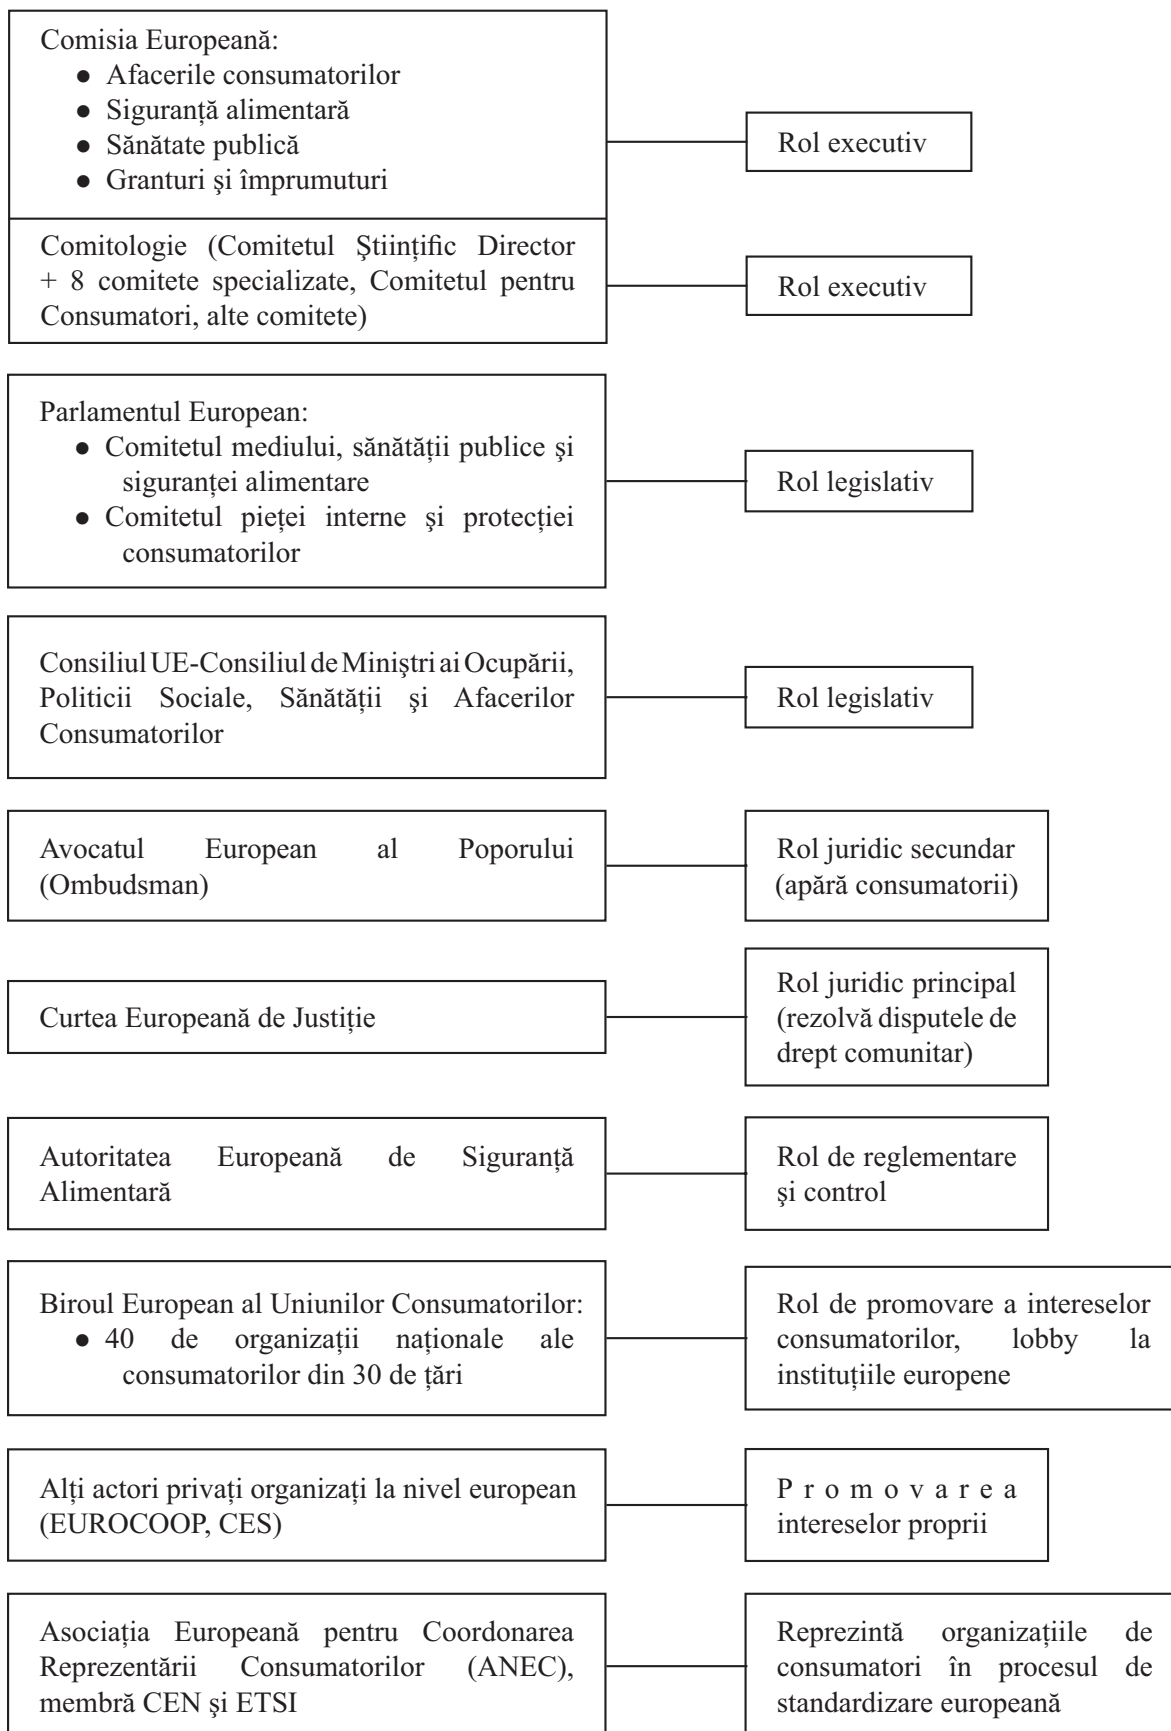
Comisia Europeană:
- Afacerile consumatorilor
- Siguranță alimentară
- Sănătate publică
- Granturi şi împrumuturi

Rol executiv

Comitologie (Comitetul Ştiințific Director + 8 comitete specializate, Comitetul pentru Consumatori, alte comitete)

Rol executiv

Parlamentul European:
- Comitetul mediului, sănătății publice şi siguranței alimentare
- Comitetul pieței interne şi protecției consumatorilor

Rol legislativ

Consiliul UE-Consiliul de Miniştri ai Ocupării, Politicii Sociale, Sănătății şi Afacerilor Consumatorilor

Rol legislativ

Avocatul European al Poporului (Ombudsman)

Rol juridic secundar (apără consumatorii)

Curtea Europeană de Justiție

Rol juridic principal (rezolvă disputele de drept comunitar)

Autoritatea Europeană de Siguranță Alimentară

Rol de reglementare şi control

Biroul European al Uniunilor Consumatorilor:
- 40 de organizații naționale ale consumatorilor din 30 de țări

Rol de promovare a intereselor consumatorilor, lobby la instituțiile europene

Alți actori privați organizați la nivel european (EUROCOOP, CES)

Promovarea intereselor proprii

Asociația Europeană pentru Coordonarea Reprezentării Consumatorilor (ANEC), membră CEN şi ETSI

Reprezintă organizațiile de consumatori în procesul de standardizare europeană